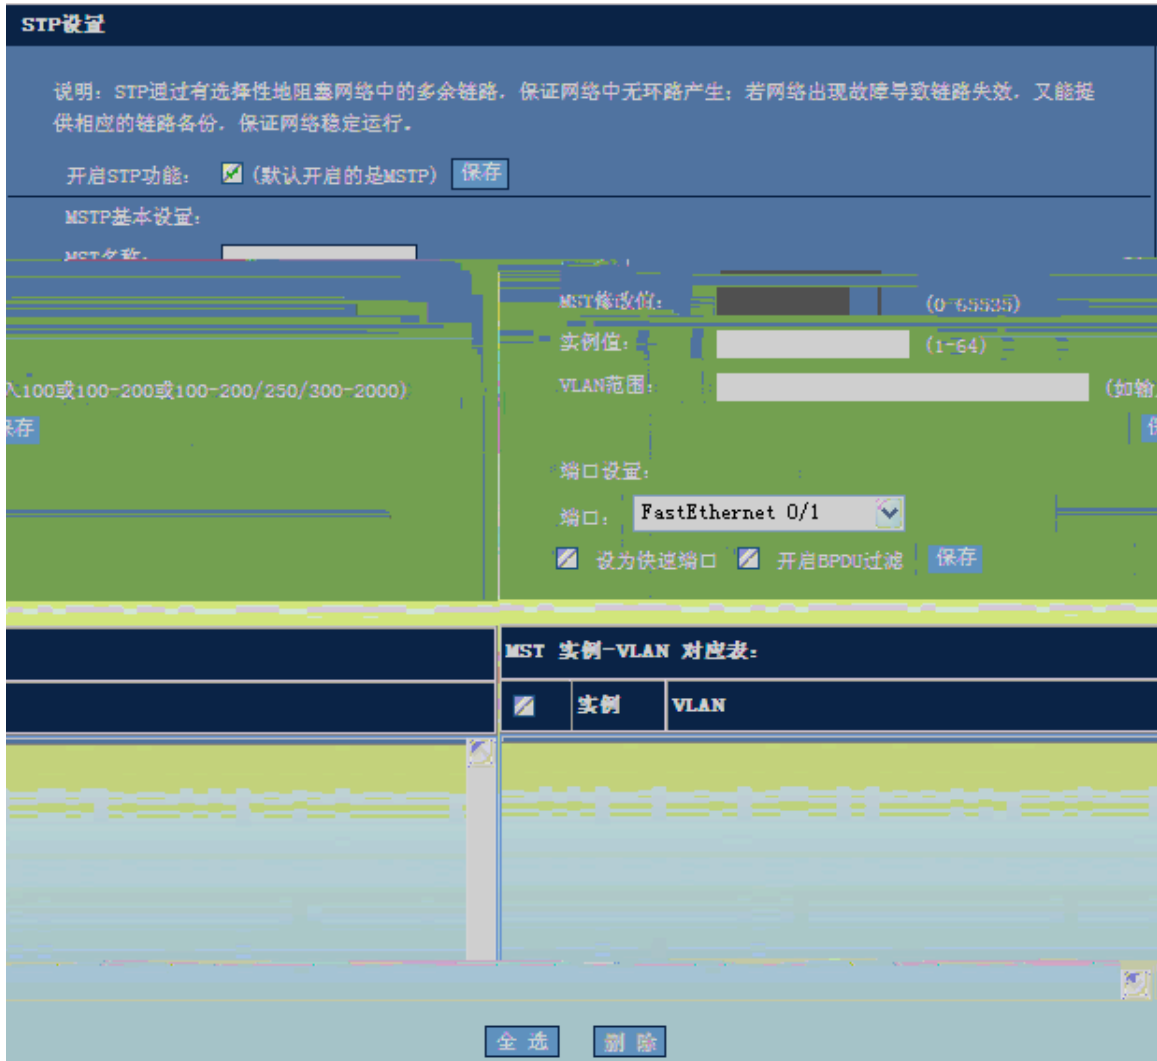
STP设置

说明：STP通过有选择性地阻塞网络中的多余链路，保证网络中无环路产生；若网络出现故障导致链路失效，又能提供相应的链路备份，保证网络稳定运行。

开启STP功能： (默认开启的是MSTP) 保存

MSTP基本设置：

MST名称：

MST修改值： (0-65535)

实例值： (1-64)

VLAN范围： (如输

入100或100-200或100-200/250/300-2000)

保存

端口设置：

端口： FastEthernet 0/1

设为快速端口 开启BPDU过滤 保存

MST 实例-VLAN 对应表：

| | 实例 | VLAN |
|---|---|---|

全 选 删 除